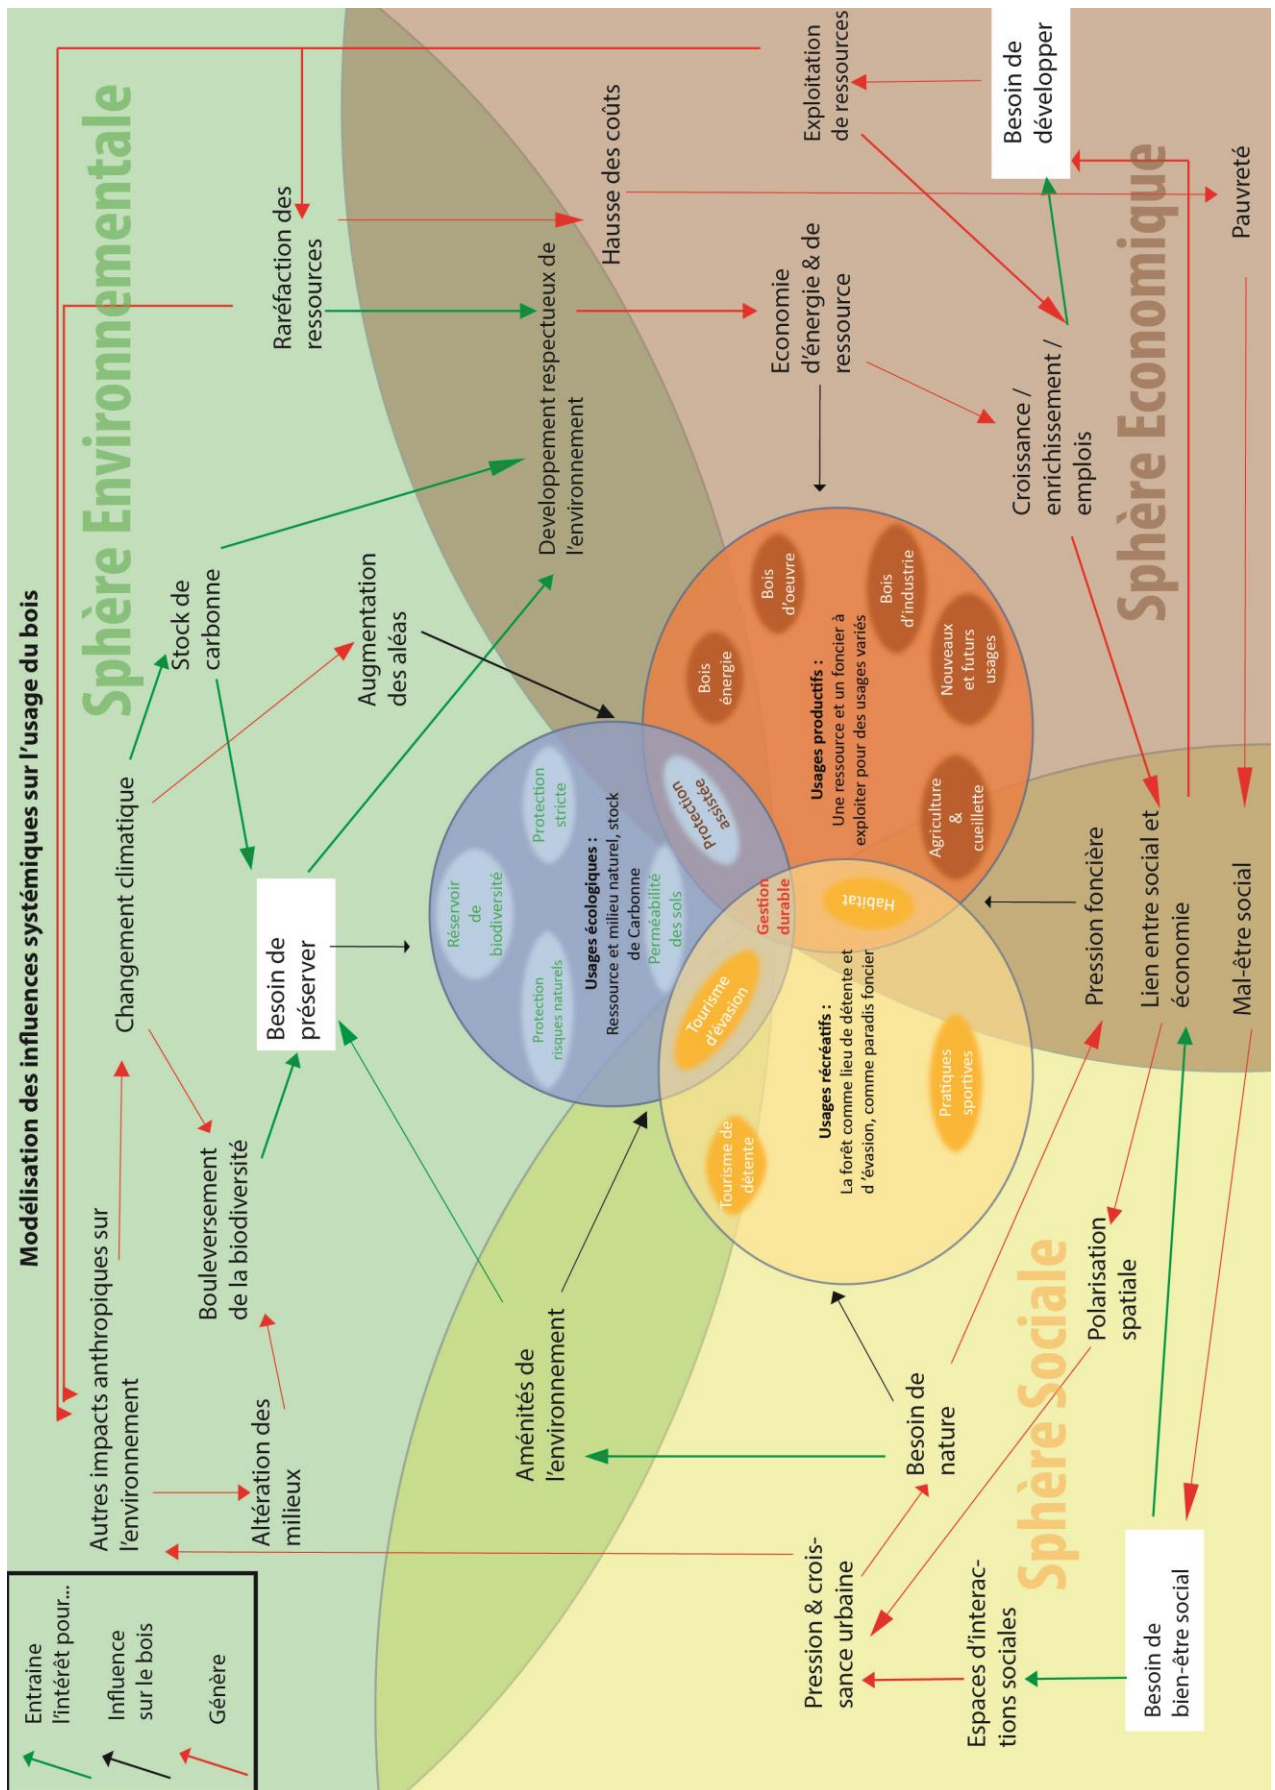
Modélisation des influences systémiques sur l'usage du bois

Entraine l'intérêt pour...

Influence sur le bois

Génère

Sphère Environnementale

Sphère Economique

Sphère Sociale

Autres impacts anthropiques sur l'environnement

Altération des milieux

Bouleversement de la biodiversité

Changement climatique

Stock de carbonne

Besoin de préserver

Augmentation des aléas

Raréfaction des ressources

Developpement respectueux de l'environnement

Hausse des coûts

Exploitation de ressources

Besoin de développer

Pauvreté

Economie d'énergie & de ressource

Croissance / enrichissement / emplois

Pression foncière

Lien entre social et économie

Mal-être social

Aménités de l'environnement

Besoin de nature

Polarisation spatiale

Pression & croissance urbaine

Espaces d'interactions sociales

Besoin de bien-être social

Usages écologiques : Ressource et milieu naturel, stock de Carbonne

Réservoir de biodiversité

Protection stricte

Perméabilité des sols

Protection risques naturels

Protection assistée

Usages productifs : Une ressource et un foncier à exploiter pour des usages variés

Bois énergie

Bois d'oeuvre

Bois d'industrie

Nouveaux et futurs usages

Agriculture & cueillette

Gestion durable

Habitat

Tourisme d'évasion

Usages récréatifs : La forêt comme lieu de détente et d'évasion, comme paradis foncier

Tourisme de détente

Pratiques sportives